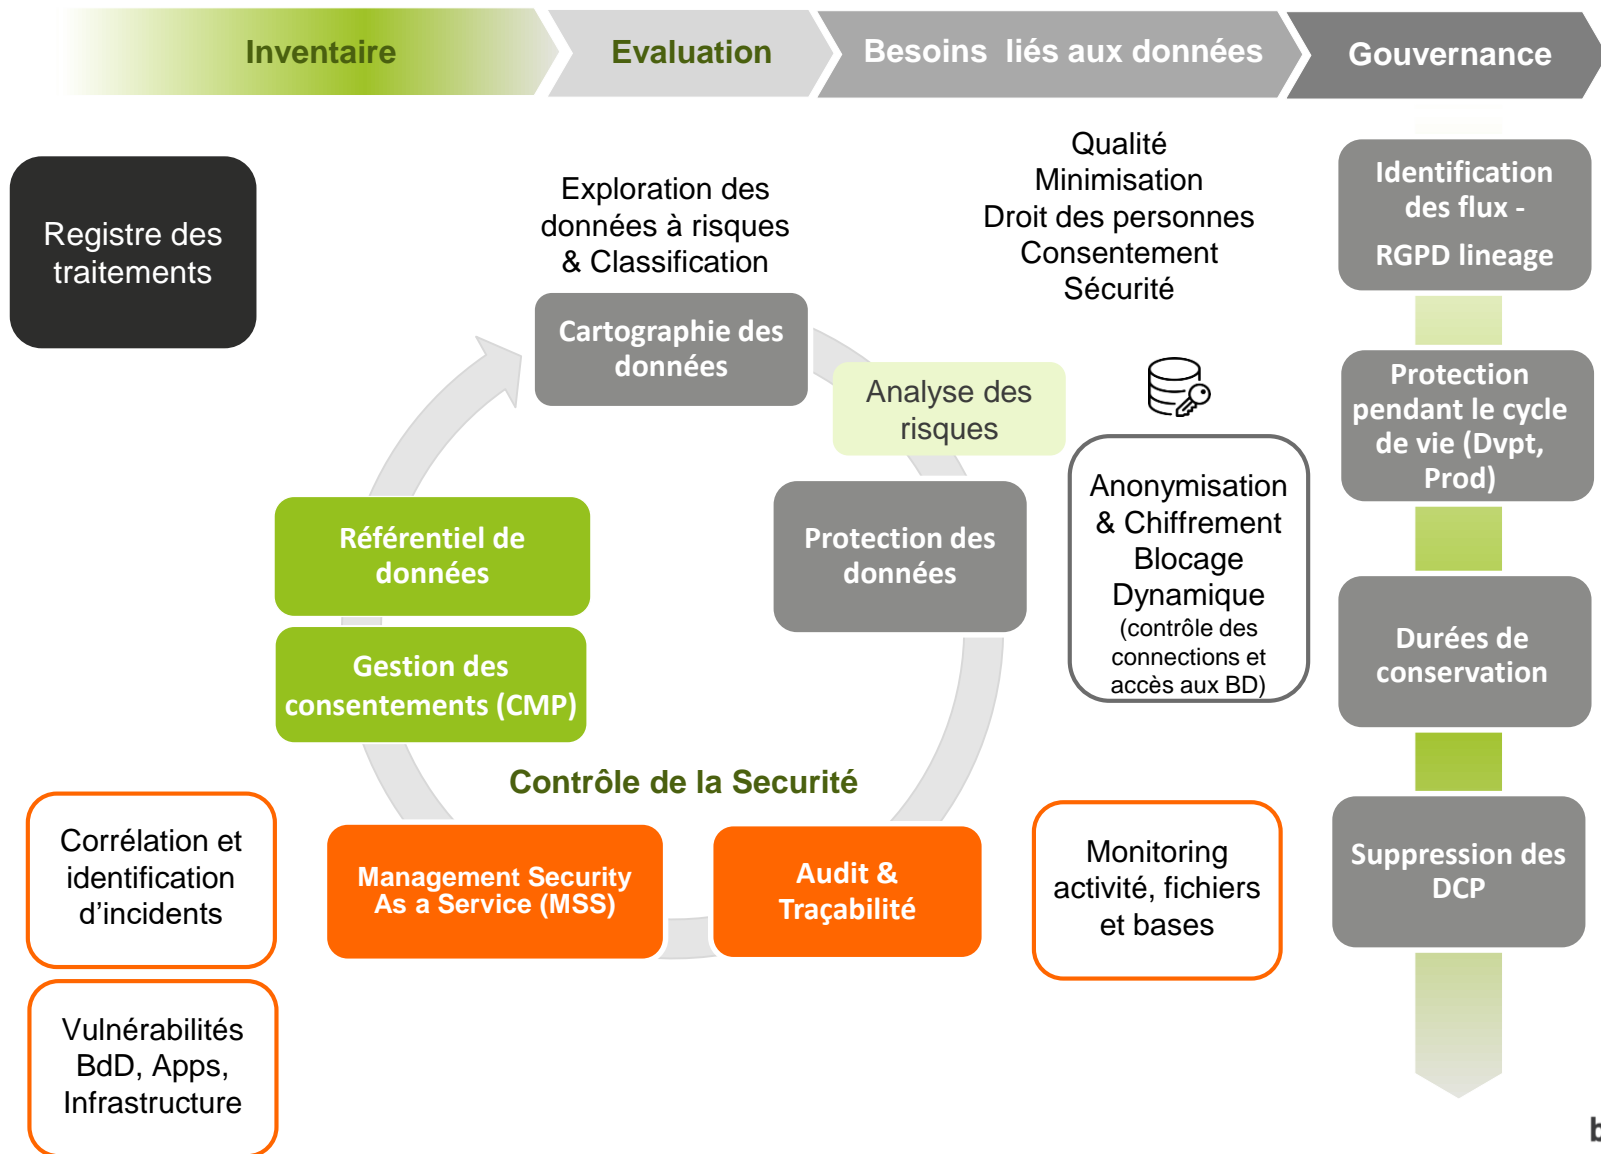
Inventaire

Evaluation

Besoins liés aux données

Gouvernance

Registre des traitements

Exploration des données à risques & Classification

Qualité
Minimisation
Droit des personnes
Consentement
Sécurité

Identification des flux -
RGPD lineage

Cartographie des données

Analyse des risques

Protection pendant le cycle de vie (Dvpt, Prod)

Référentiel de données

Protection des données

Anonymisation & Chiffrement
Blocage Dynamique
(contrôle des connections et accès aux BD)

Gestion des consentements (CMP)

Durées de conservation

Contrôle de la Securité

Corrélation et identification d'incidents

Management Security As a Service (MSS)

Audit & Traçabilité

Monitoring activité, fichiers et bases

Suppression des DCP

Vulnérabilités BdD, Apps, Infrastructure

b